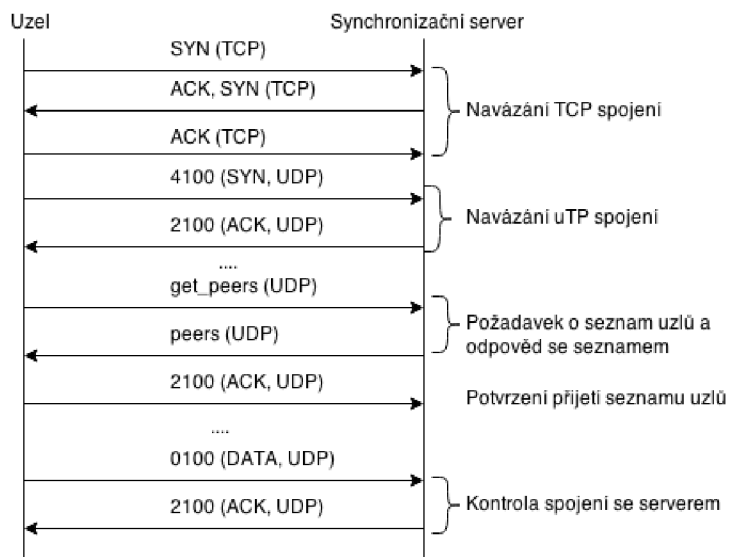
Uzel

Synchronizační server

SYN (TCP)

ACK, SYN (TCP)

ACK (TCP)

Navázání TCP spojení

4100 (SYN, UDP)

2100 (ACK, UDP)

Navázání uTP spojení

....

get_peers (UDP)

peers (UDP)

Požadavek o seznam uzlů a odpověd se seznamem

2100 (ACK, UDP)

Potvrzení přijetí seznamu uzlů

....

0100 (DATA, UDP)

2100 (ACK, UDP)

Kontrola spojení se serverem